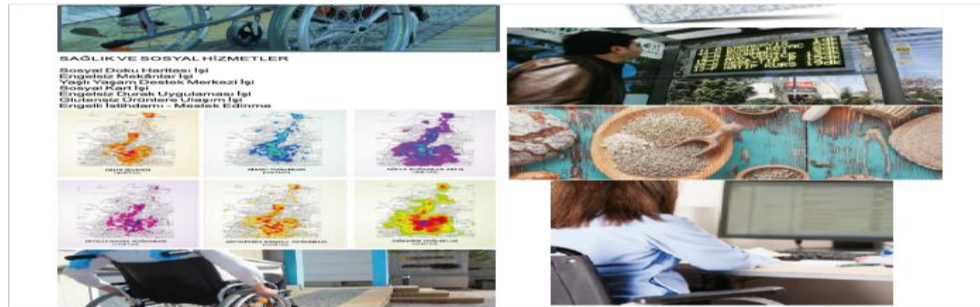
SAĞLIK VE SOSYAL HİZMETLER

Sosyal Doku Haritası İşi
Engelsiz Mekânlar İşi
Yaşlı Yaşam Destek Merkezi İşi
Sosyal Kart İşi
Engelsiz Durak Uygulaması İşi
Glutensiz Ürünlere Ulaşım İşi
Engelli İstihdamı - Meslek Edinme